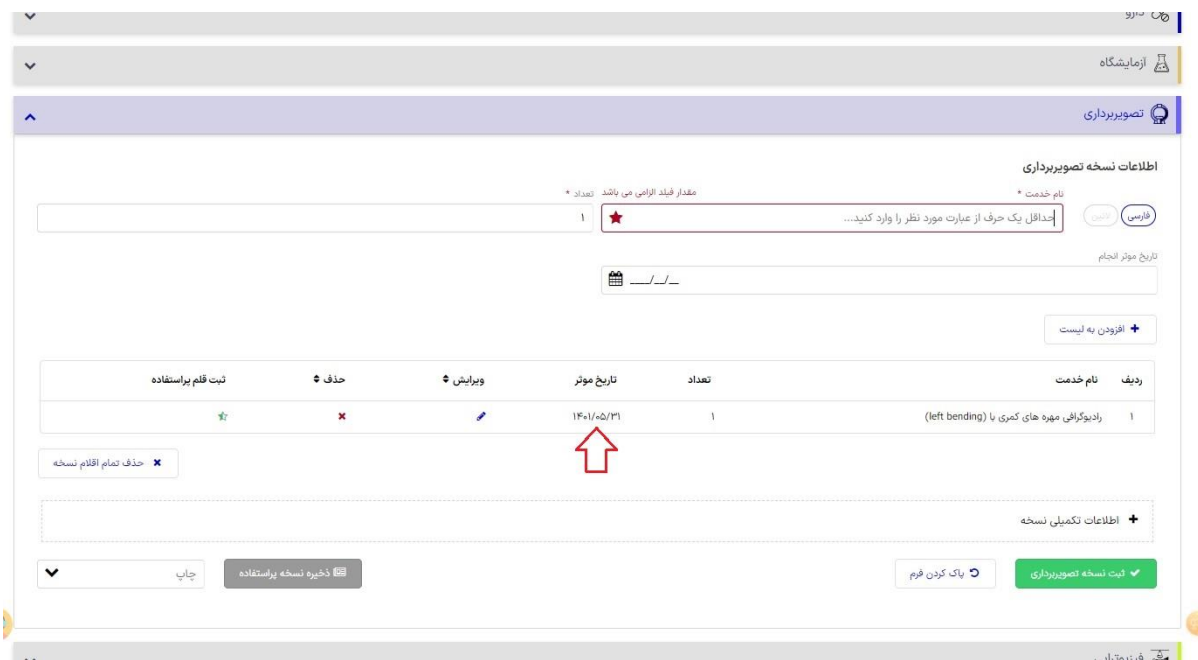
دارو

آزمایشگاه

تصویربرداری

اطلاعات نسخه تصویربرداری

نام خدمت *
مقدار فیلد الزامی می باشد
تعداد *

فارسی
لاتین
حداقل یک حرف از عبارت مورد نظر را وارد کنید...
۱

تاریخ موثر انجام
__/__/__

افزودن به لیست

| ردیف | نام خدمت | تعداد | تاریخ موثر | ویرایش | حذف | ثبت قلم پراستفاده |
|---|---|---|---|---|---|---|
| ۱ | رادیوگرافی مهره های کمری با (left bending) | ۱ | ۱۴۰۱/۰۵/۳۱ | | | |

حذف تمام اقلام نسخه

اطلاعات تکمیلی نسخه

ثبت نسخه تصویربرداری
پاک کردن فرم
ذخیره نسخه پراستفاده
چاپ

فیزیوتراپی